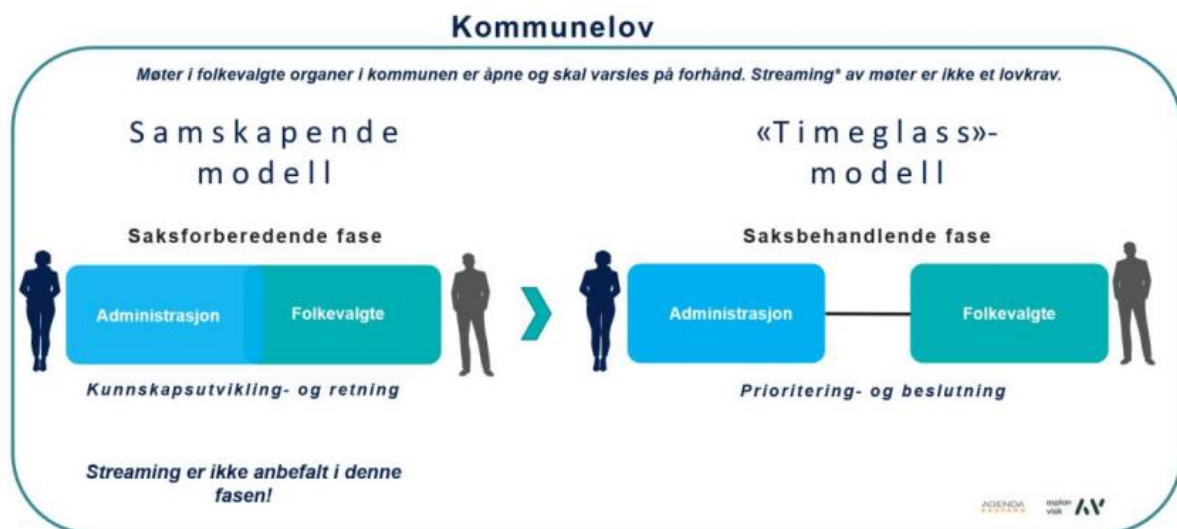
Kommunelov

Møter i folkevalgte organer i kommunen er åpne og skal varsles på forhånd. Streaming* av møter er ikke et lovkrav.

Samskapende modell

Saksforberedende fase

Administrasjon

Folkevalgte

Kunnskapsutvikling- og retning

Streaming er ikke anbefalt i denne fasen!

«Timeglass»-modell

Saksbehandlende fase

Administrasjon

Folkevalgte

Prioritering- og beslutning

AGENDA

asplan viak AV